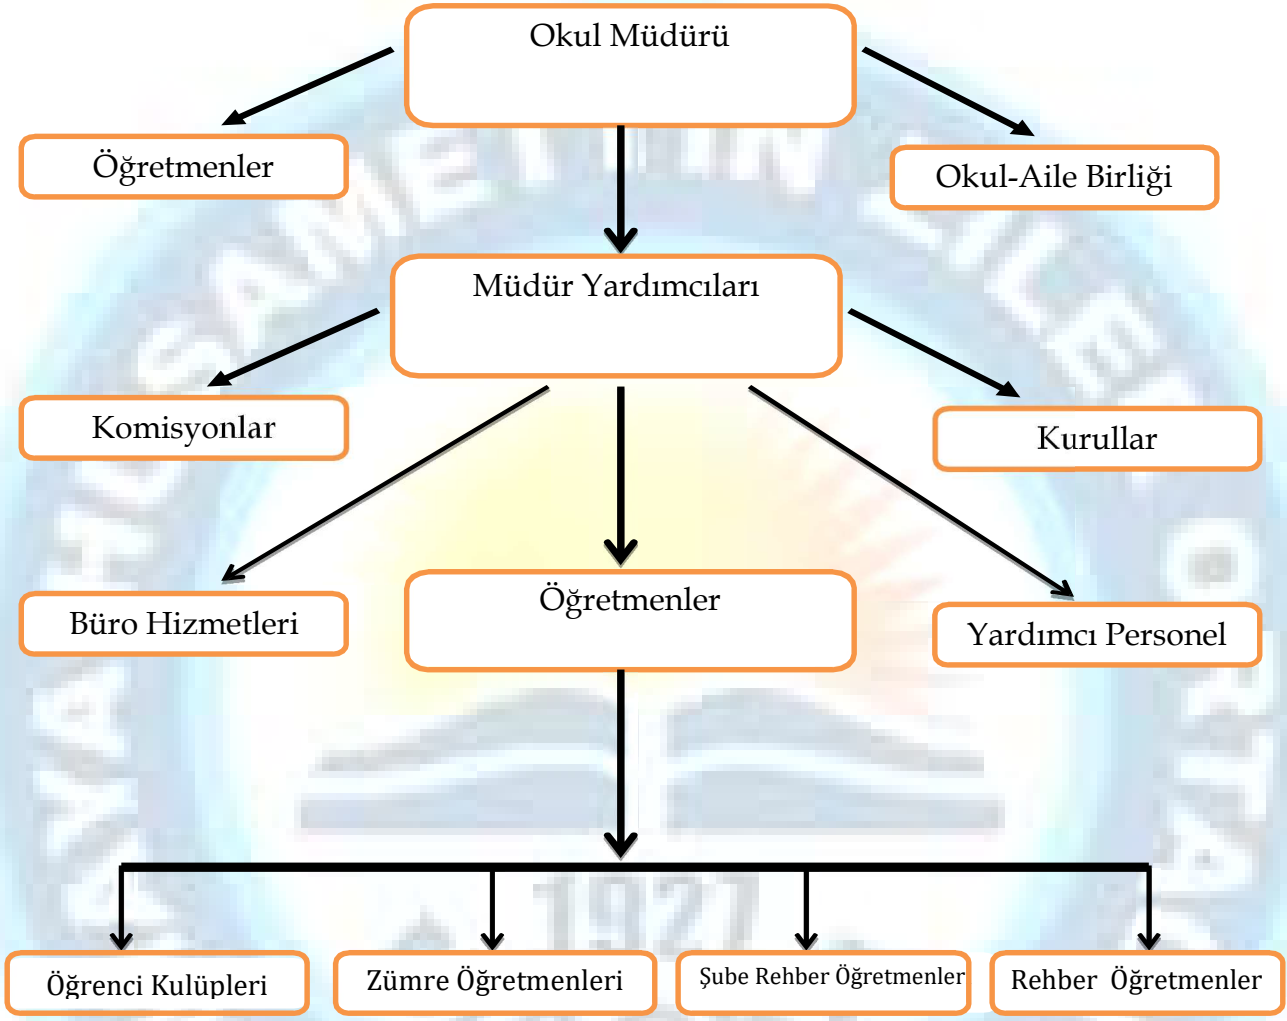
Okul Müdürü

Öğretmenler

Okul-Aile Birliği

Müdür Yardımcıları

Komisyonlar

Kurullar

Büro Hizmetleri

Öğretmenler

Yardımcı Personel

Öğrenci Kulüpleri

Zümre Öğretmenleri

Şube Rehber Öğretmenler

Rehber Öğretmenler